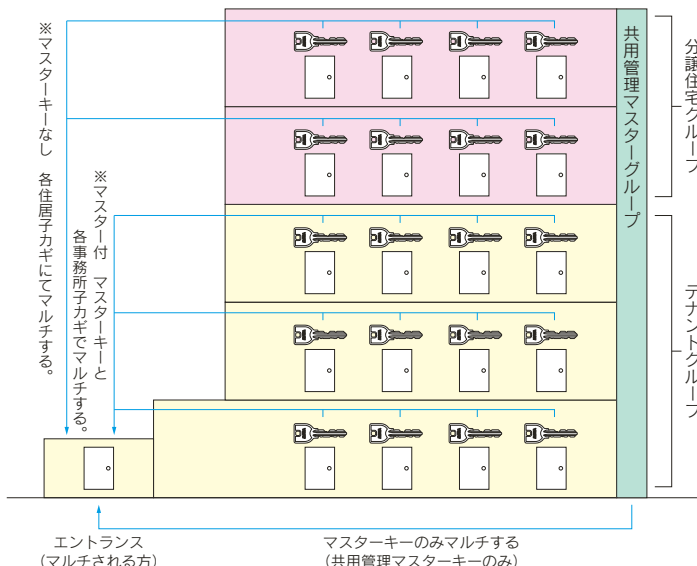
※マスターキーなし　各住居子カギにてマルチする。

※マスター付　マスターキーと各事務所子カギでマルチする。

共用管理マスターグループ

分譲住宅グループ

テナントグループ

エントランス
(マルチされる方)

マスターキーのみマルチする
(共用管理マスターキーのみ)